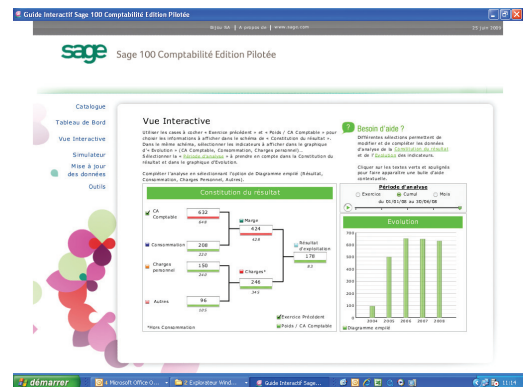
Guide Interactif Sage 100 Comptabilité Edition Pilotée

Bijou SA | A propos de | www.sage.com

25 juin 2009

sage Sage 100 Comptabilité Edition Pilotée

Catalogue
Tableau de Bord
Vue Interactive
Simulateur
Mise à jour des données
Outils

Vue Interactive

Utiliser les cases à cocher « Exercice précédent » et « Poids / CA Comptable » pour choisir les informations à afficher dans le schéma de « Constitution du résultat ». Dans le même schéma, sélectionner les indicateurs à afficher dans le graphique d'« Evolution » (CA Comptable, Consommation, Charges personnel...). Sélectionner la « Période d'analyse » à prendre en compte dans la Constitution du résultat et dans le graphique d'Evolution.

Compléter l'analyse en sélectionnant l'option de Diagramme empilé (Résultat, Consommation, Charges Personnel, Autres).

? Besoin d'aide ?

Différentes sélections permettent de modifier et de compléter les données d'analyse de la Constitution du résultat et de l'Evolution des indicateurs.

Cliquer sur les textes verts et soulignés pour faire apparaître une bulle d'aide contextuelle.

Constitution du résultat

CA Comptable 632 648
Consommation 208 222
Charges personnel 150 222
Autres 96 222
Marge 424 428
Charges* 246 241
Résultat d'exploitation 178 83

*Hors Consommation

Exercice Précédent
Poids / CA Comptable

Période d'analyse
Exercice Cumul Mois
du 01/01/08 au 30/04/08

Evolution
700
600
500
400
300
200
100
0
2004 2005 2006 2007 2008

Diagramme empilé

démarrer | 4 Microsoft Office O... | 2 Explorateur Wind... | Guide Interactif Sage... | 11:14